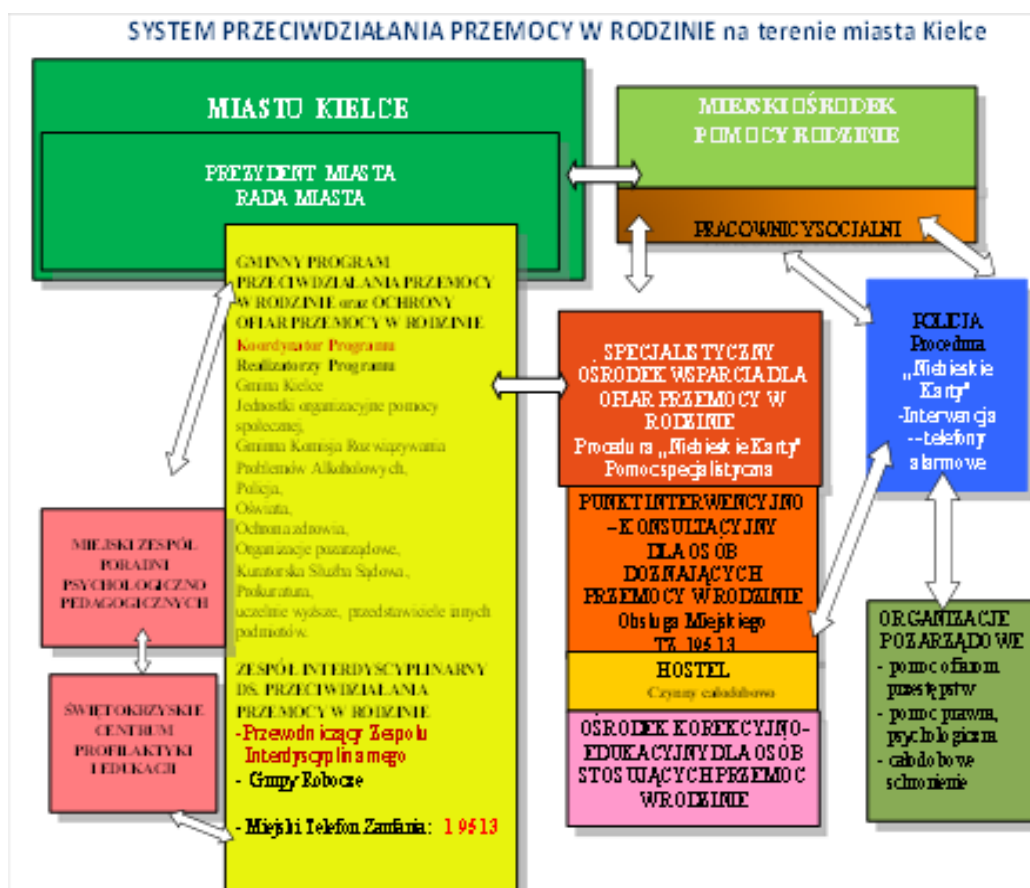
SYSTEM PRZECIWDZIAŁANIA PRZEMOCY W RODZINIE na terenie miasta Kielce

MIASTU KIELCE

PREZYDENT MIASTA
RADA MIASTA

MIEJSKI OŚRODEK POMOCY RODZINIE

PRACOWNICY SOCJALNI

GMINNY PROGRAM PRZECIWDZIAŁANIA PRZEMOCY W RODZINIE oraz OCHRONY OFIAR PRZEMOCY W RODZINIE
Koordynator Programu
Realizatorzy Programu
Gmina Kielce
Jednostki organizacyjne pomocy społecznej,
Gminna Komisja Rozwiązywania Problemów Alkoholowych,
Policja,
Oświata,
Ochrona zdrowia,
Organizacje pozarządowe,
Kuratorska Służba Sądowa,
Prokuratura,
uczelnie wyższe, przedstawiciele innych podmiotów.

ZESPÓŁ INTERDYSCYPLINARNY DS. PRZECIWDZIAŁANIA PRZEMOCY W RODZINIE
- Przewodniczący Zespołu Interdyscyplinarnego
- Grupy Robocze

- Miejski Telefon Zaufania: 19513

SPECJALISTYCZNY OŚRODEK WSPARCIA DLA OFIAR PRZEMOCY W RODZINIE
Procedura „Niebieskie Karty"
Pomoc specjalistyczna

PUNKT INTERWENCYJNO – KONSULTACYJNY DLA OSÓB DOZNAJĄCYCH PRZEMOCY W RODZINIE
Obsługa Miejskiego TZ 19513

HOSTEL
Czynny całodobowo

OŚRODEK KOREKCYJNO-EDUKACYJNY DLA OSÓB STOSUJĄCYCH PRZEMOC W RODZINIE

POLICJA
Procedura „Niebieskie Karty"
-Interwencja
--telefony alarmowe

ORGANIZACJE POZARZĄDOWE
- pomoc ofiarom przestępstw
- pomoc prawna, psychologiczna
- całodobowe schronienie

MIEJSKI ZESPÓŁ PORADNI PSYCHOLOGICZNO PEDAGOGICZNYCH

ŚWIĘTOKRZYSKIE CENTRUM PROFILAKTYKI I EDUKACJI